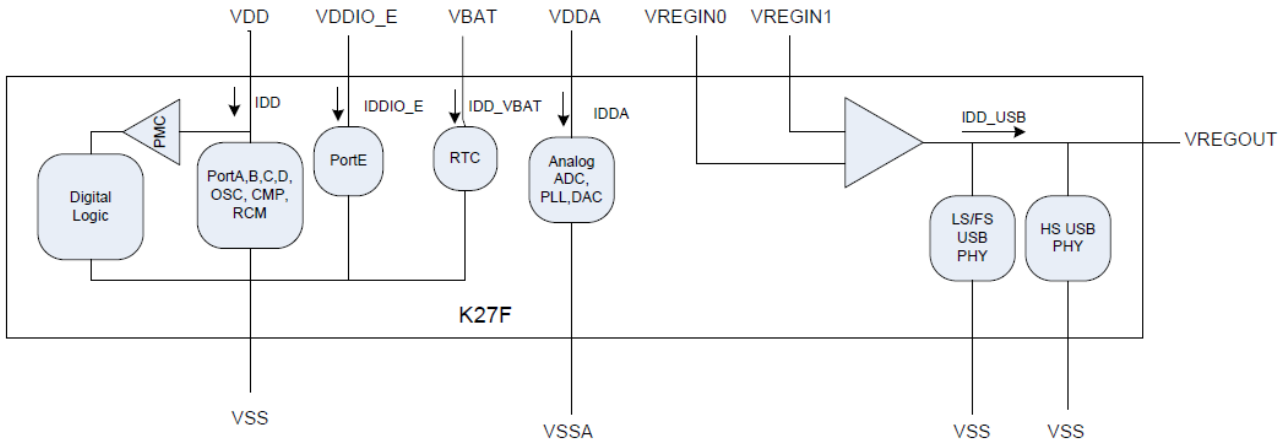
VDD
VDDIO_E
VBAT
VDDA
VREGIN0
VREGIN1

IDD
IDDIO_E
IDD_VBAT
IDDA

PMC

Digital Logic

PortA,B,C,D, OSC, CMP, RCM

PortE

RTC

Analog ADC, PLL,DAC

IDD_USB

VREGOUT

LS/FS USB PHY

HS USB PHY

K27F

VSS
VSSA
VSS
VSS